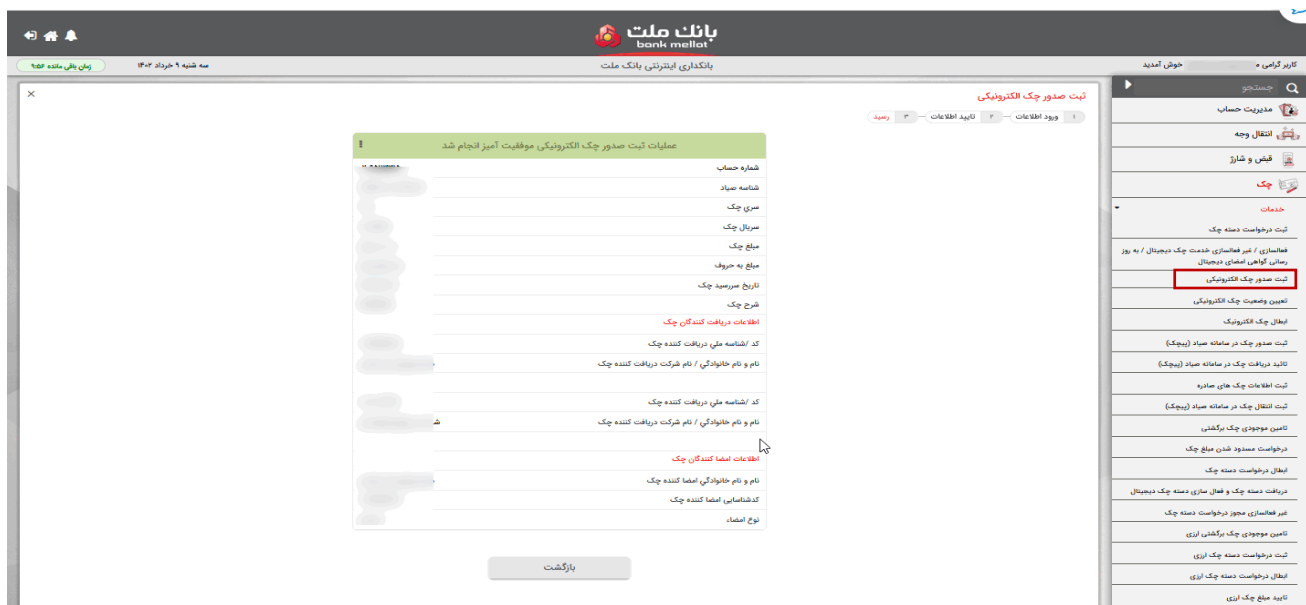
بانک ملت
bank mellat

کاربر گرامی ه خوش آمدید
بانکداری اینترنتی بانک ملت
سه شنبه ۹ خرداد ۱۴۰۲
زمان باقی مانده ۹:۵۶

جستجو
مدیریت حساب
انتقال وجه
قبض و شارژ
چک
خدمات
ثبت درخواست دسته چک
فعالسازی / غیر فعالسازی خدمت چک دیجیتال / به روز رسانی گواهی امضای دیجیتال
ثبت صدور چک الکترونیکی
تعیین وضعیت چک الکترونیکی
ابطال چک الکترونیک
ثبت صدور چک در سامانه صیاد (پیچک)
تائید دریافت چک در سامانه صیاد (پیچک)
ثبت اطلاعات چک های صادره
ثبت انتقال چک در سامانه صیاد (پیچک)
تامین موجودی چک برگشتی
درخواست مسدود شدن مبلغ چک
ابطال درخواست دسته چک
دریافت دسته چک و فعال سازی دسته چک دیجیتال
غیر فعالسازی مجوز درخواست دسته چک
تامین موجودی چک برگشتی ارزی
ثبت درخواست دسته چک ارزی
ابطال درخواست دسته چک ارزی
تایید مبلغ چک ارزی

ثبت صدور چک الکترونیکی
۱ ورود اطلاعات ۲ تایید اطلاعات ۳ رسید

عملیات ثبت صدور چک الکترونیکی موفقیت آمیز انجام شد
شماره حساب
شناسه صیاد
سري چک
سريال چک
مبلغ چک
مبلغ به حروف
تاريخ سررسيد چک
شرح چک
اطلاعات دریافت کنندگان چک
کد /شناسه ملي دريافت کننده چک
نام و نام خانوادگي / نام شرکت دريافت کننده چک
کد /شناسه ملي دريافت کننده چک
نام و نام خانوادگي / نام شرکت دريافت کننده چک
اطلاعات امضا کنندگان چک
نام و نام خانوادگي امضا کننده چک
کدشناسايي امضا کننده چک
نوع امضاء

بازگشت